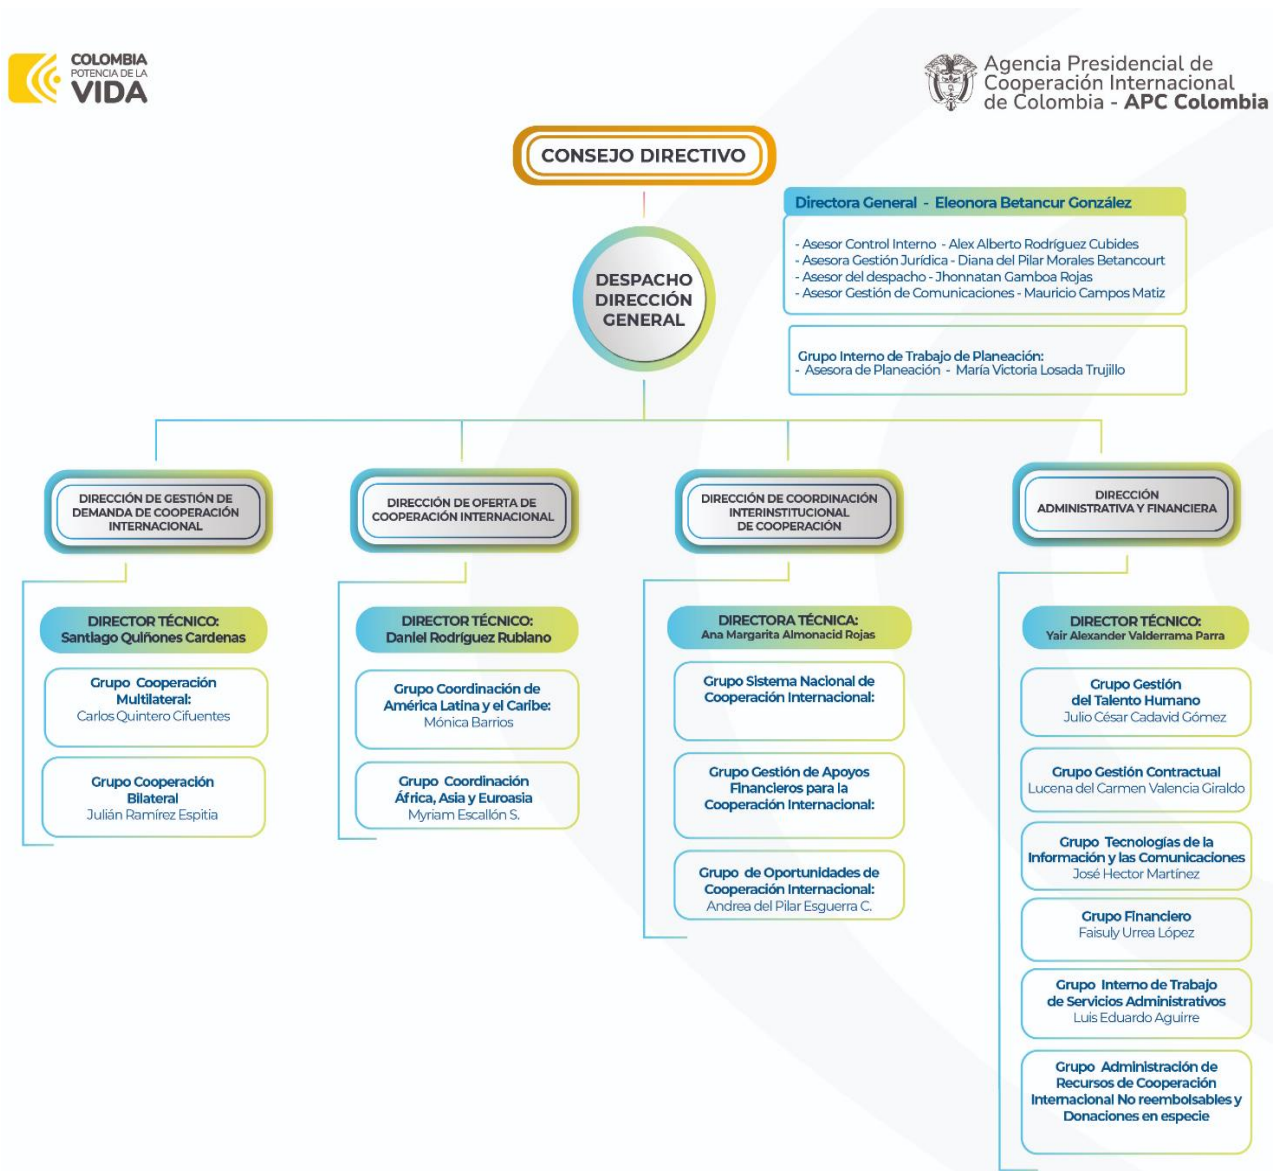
COLOMBIA
POTENCIA DE LA
VIDA

Agencia Presidencial de Cooperación Internacional de Colombia - APC Colombia

CONSEJO DIRECTIVO

Directora General - Eleonora Betancur González

- Asesor Control Interno - Alex Alberto Rodríguez Cubides
- Asesora Gestión Jurídica - Diana del Pilar Morales Betancourt
- Asesor del despacho - Jhonnatan Gamboa Rojas
- Asesor Gestión de Comunicaciones - Mauricio Campos Matiz

Grupo Interno de Trabajo de Planeación:
- Asesora de Planeación - María Victoria Losada Trujillo

DESPACHO DIRECCIÓN GENERAL

DIRECCIÓN DE GESTIÓN DE DEMANDA DE COOPERACIÓN INTERNACIONAL

DIRECTOR TÉCNICO: Santiago Quiñones Cardenas

Grupo Cooperación Multilateral: Carlos Quintero Cifuentes

Grupo Cooperación Bilateral Julián Ramírez Espitia

DIRECCIÓN DE OFERTA DE COOPERACIÓN INTERNACIONAL

DIRECTOR TÉCNICO: Daniel Rodríguez Rubiano

Grupo Coordinación de América Latina y el Caribe: Mónica Barrios

Grupo Coordinación África, Asia y Euroasia Myriam Escallón S.

DIRECCIÓN DE COORDINACIÓN INTERINSTITUCIONAL DE COOPERACIÓN

DIRECTORA TÉCNICA: Ana Margarita Almonacid Rojas

Grupo Sistema Nacional de Cooperación Internacional:

Grupo Gestión de Apoyos Financieros para la Cooperación Internacional:

Grupo de Oportunidades de Cooperación Internacional: Andrea del Pilar Esguerra C.

DIRECCIÓN ADMINISTRATIVA Y FINANCIERA

DIRECTOR TÉCNICO: Yair Alexander Valderrama Parra

Grupo Gestión del Talento Humano Julio César Cadavid Gómez

Grupo Gestión Contractual Lucena del Carmen Valencia Giraldo

Grupo Tecnologías de la Información y las Comunicaciones José Hector Martínez

Grupo Financiero Faisuly Urrea López

Grupo Interno de Trabajo de Servicios Administrativos Luis Eduardo Aguirre

Grupo Administración de Recursos de Cooperación Internacional No reembolsables y Donaciones en especie